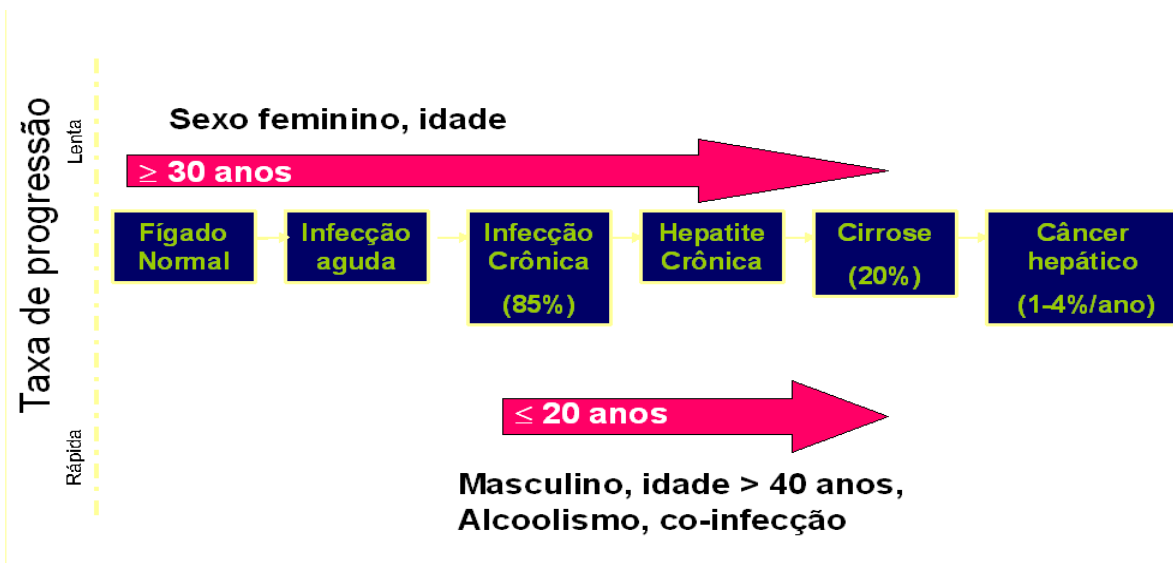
Taxa de progressão

Lenta

Rápida

Sexo feminino, idade

$\geq$ 30 anos

Fígado Normal

Infecção aguda

Infecção Crônica

(85%)

Hepatite Crônica

Cirrose

(20%)

Câncer hepático

(1-4%/ano)

$\leq$ 20 anos

Masculino, idade > 40 anos, Alcoolismo, co-infecção